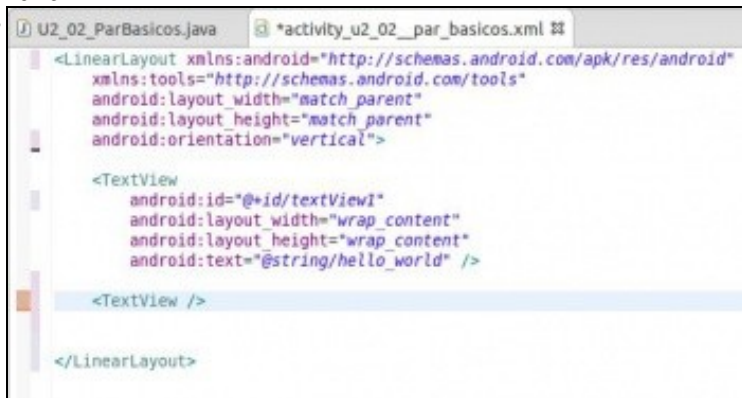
U2_02_ParBasicos.java *activity_u2_02__par_basicos.xml ⌘

<LinearLayout xmlns:android="http://schemas.android.com/apk/res/android"
    xmlns:tools="http://schemas.android.com/tools"
    android:layout_width="match_parent"
    android:layout_height="match_parent"
    android:orientation="vertical">

    <TextView
        android:id="@+id/textView1"
        android:layout_width="wrap_content"
        android:layout_height="wrap_content"
        android:text="@string/hello_world" />

    <TextView />

</LinearLayout>